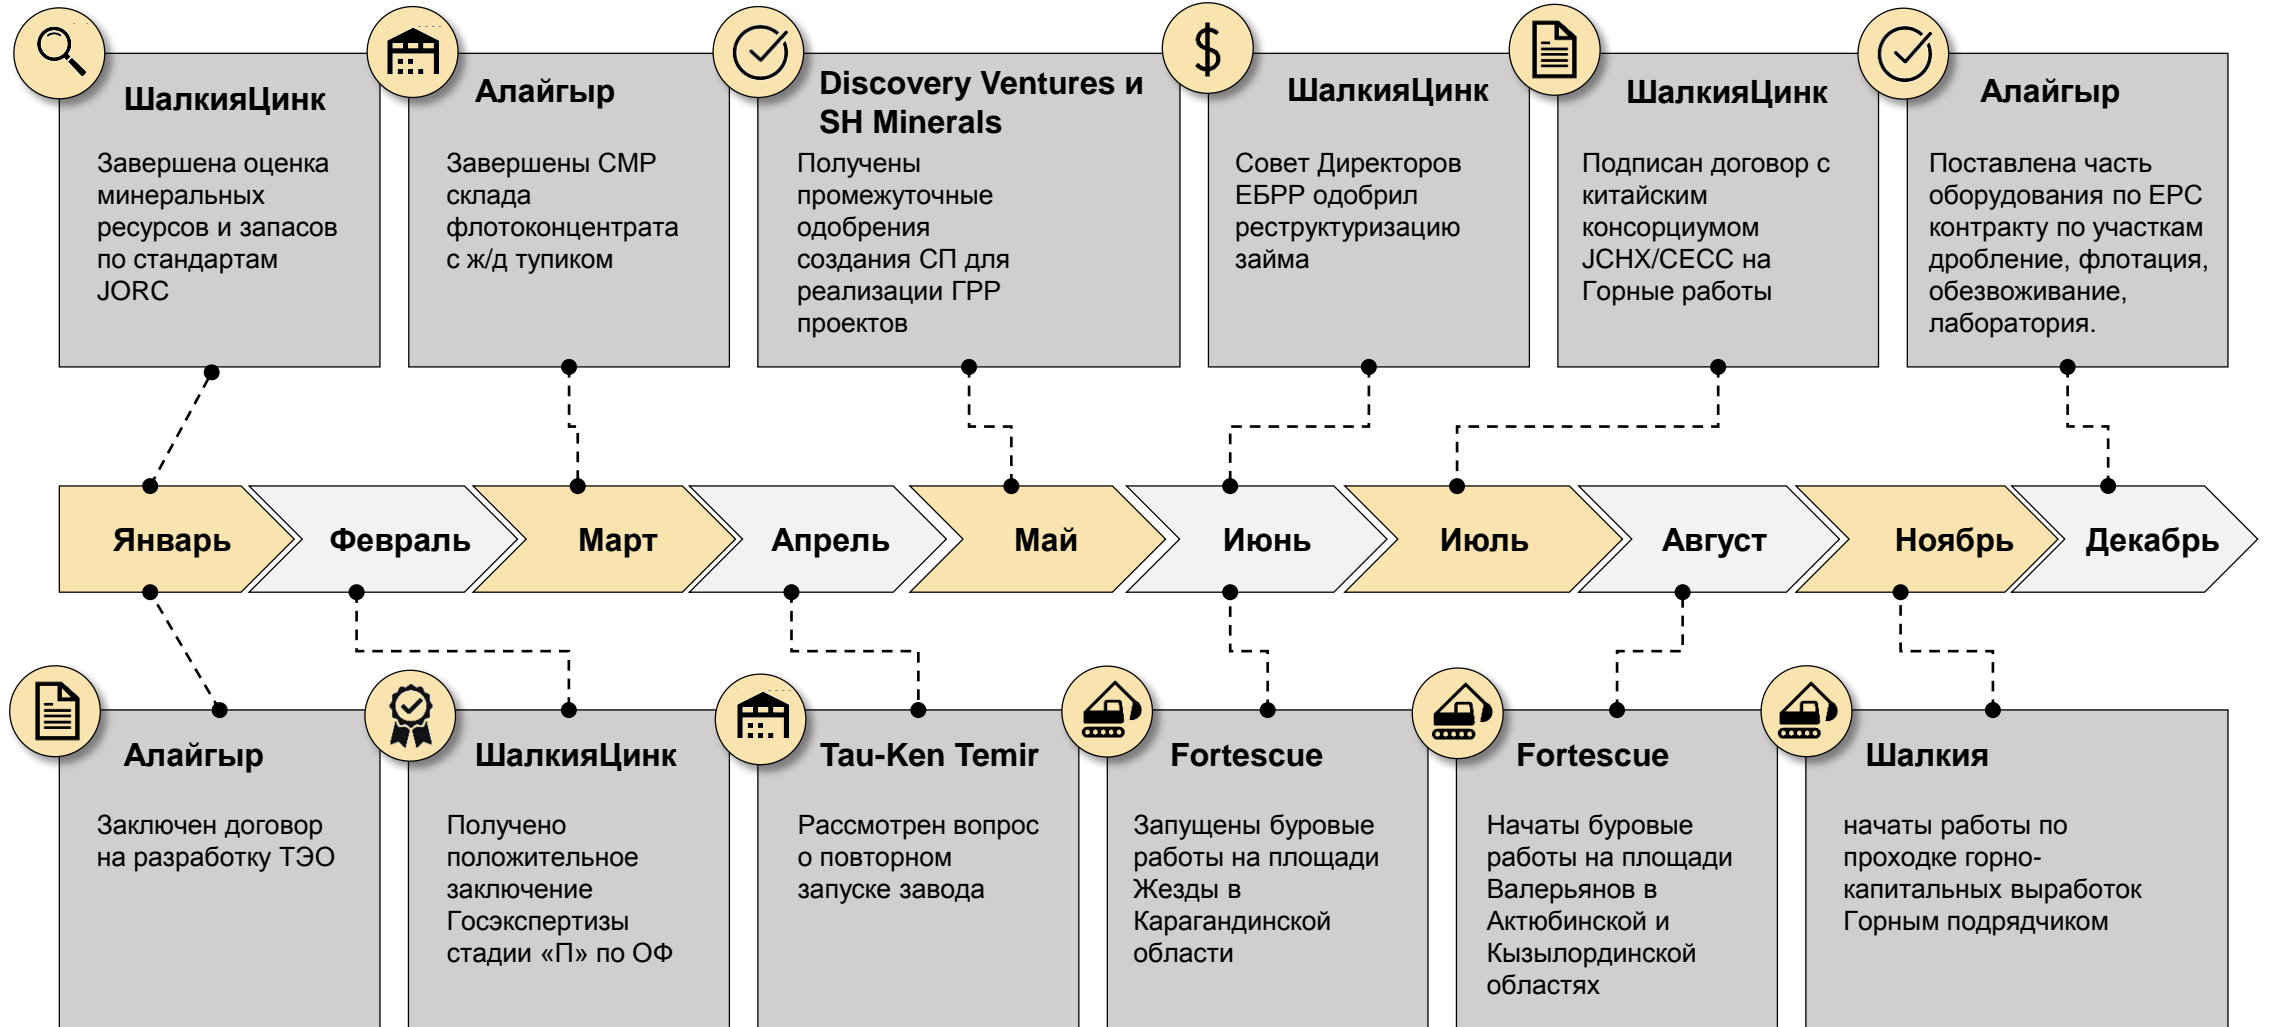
ШалкияЦинк

Завершена оценка минеральных ресурсов и запасов по стандартам JORC

Алайгыр

Завершены СМР склада флотоконцентрата с ж/д тупиком

Discovery Ventures и SH Minerals

Получены промежуточные одобрения создания СП для реализации ГРР проектов

ШалкияЦинк

Совет Директоров ЕБРР одобрил реструктуризацию займа

ШалкияЦинк

Подписан договор с китайским консорциумом JCHX/CECC на Горные работы

Алайгыр

Поставлена часть оборудования по EPC контракту по участкам дробление, флотация, обезвоживание, лаборатория.

Январь

Февраль

Март

Апрель

Май

Июнь

Июль

Август

Ноябрь

Декабрь

Алайгыр

Заключен договор на разработку ТЭО

ШалкияЦинк

Получено положительное заключение Госэкспертизы стадии «П» по ОФ

Tau-Ken Temir

Рассмотрен вопрос о повторном запуске завода

Fortescue

Запущены буровые работы на площади Жезды в Карагандинской области

Fortescue

Начаты буровые работы на площади Валерьянов в Актюбинской и Кызылординской областях

Шалкия

начаты работы по проходке горно-капитальных выработок Горным подрядчиком